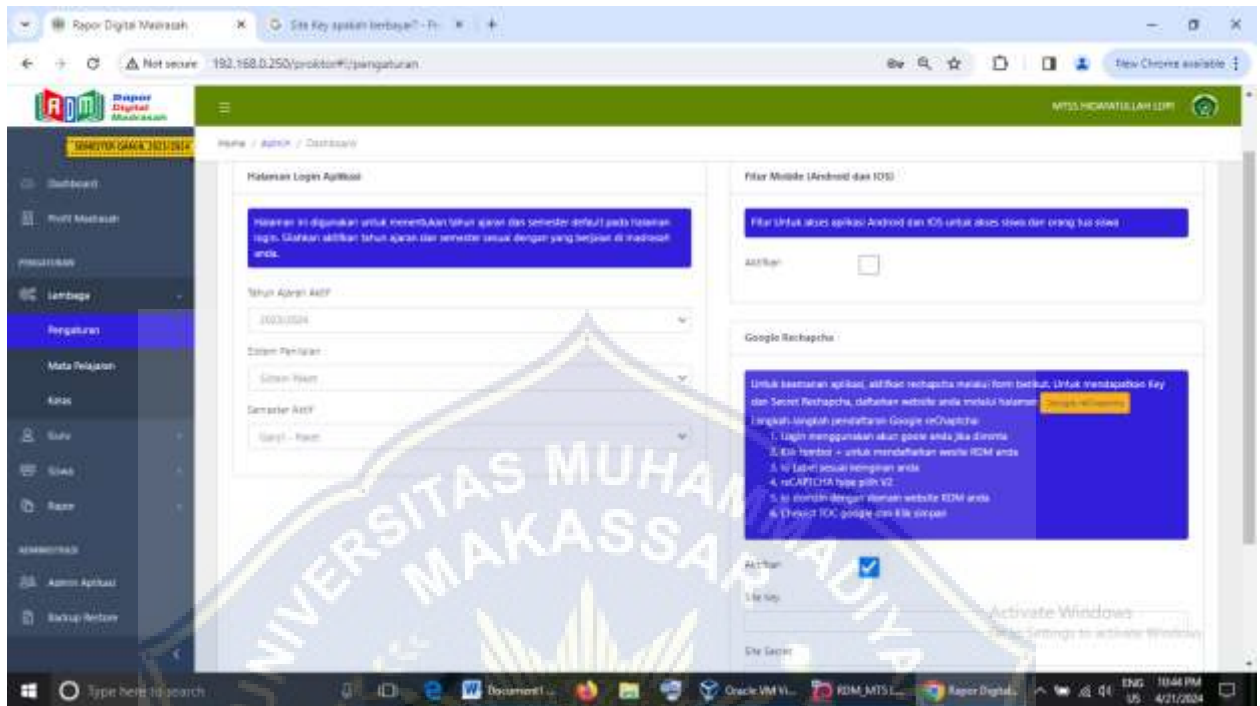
Rapor Digital Madrasah
Site Key apakah berbayar? - Fr
Not secure 192.168.0.250/proktor#!/pengaturan
New Chrome available

Rapor Digital Madrasah
MTSS HIDAYATULLAH LOPI
SEMESTER GANJIL 2023/2024
Home / Admin / Dashboard

Dashboard
Profil Madrasah
PENGATURAN
Lembaga
Pengaturan
Mata Pelajaran
Kelas
Guru
Siswa
Rapor
ADMINISTRASI
Admin Aplikasi
Backup Restore

Halaman Login Aplikasi
Halaman ini digunakan untuk menentukan tahun ajaran dan semester default pada halaman login. Silahkan aktifkan tahun ajaran dan semester sesuai dengan yang berjalan di madrasah anda.
Tahun Ajaran Aktif
2023/2024
Sistem Penilaian
Sistem Paket
Semester Aktif
Ganjil - Paket

Fitur Mobile (Android dan IOS)
Fitur Untuk akses aplikasi Android dan IOS untuk akses siswa dan orang tua siswa
Aktifkan

Google Rechapcha
Untuk keamanan aplikasi, aktifkan rechapcha melalui form berikut. Untuk mendapatkan Key dan Secret Rechapcha, daftarkan website anda melalui halaman Google reChaptcha
Langkah-langkah pendaftaran Google reChaptcha:
1. Login menggunakan akun goole anda jika diminta
2. Klik tombol + untuk mendaftarkan wesite RDM anda
3. Isi Label sesuai keinginan anda
4. reCAPTCHA type pilih V2
5. Isi domain dengan domain website RDM anda
6. Checlist TOC google dan Klik simpan
Aktifkan
Site Key
Site Secret

Activate Windows
Go to Settings to activate Windows.

UNIVERSITAS MUHAMMADIYAH MAKASSAR

Type here to search
Document1
Oracle VM Vi...
RDM_MTS...
Rapor Digital...
ENG US 10:44 PM 4/21/2024